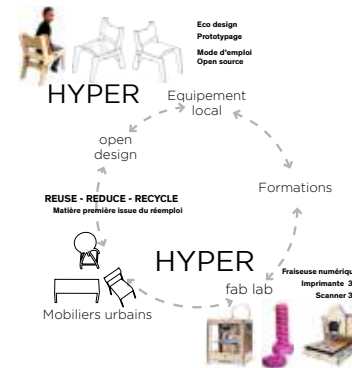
Eco design
Prototypage
Mode d'emploi
Open source

HYPER

Equipement local

open design

Formations

REUSE - REDUCE - RECYCLE
Matière première issue du réemploi

HYPER
fab lab

Fraiseuse numériqu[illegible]
Imprimante 3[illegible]
Scanner 3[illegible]

Mobiliers urbains